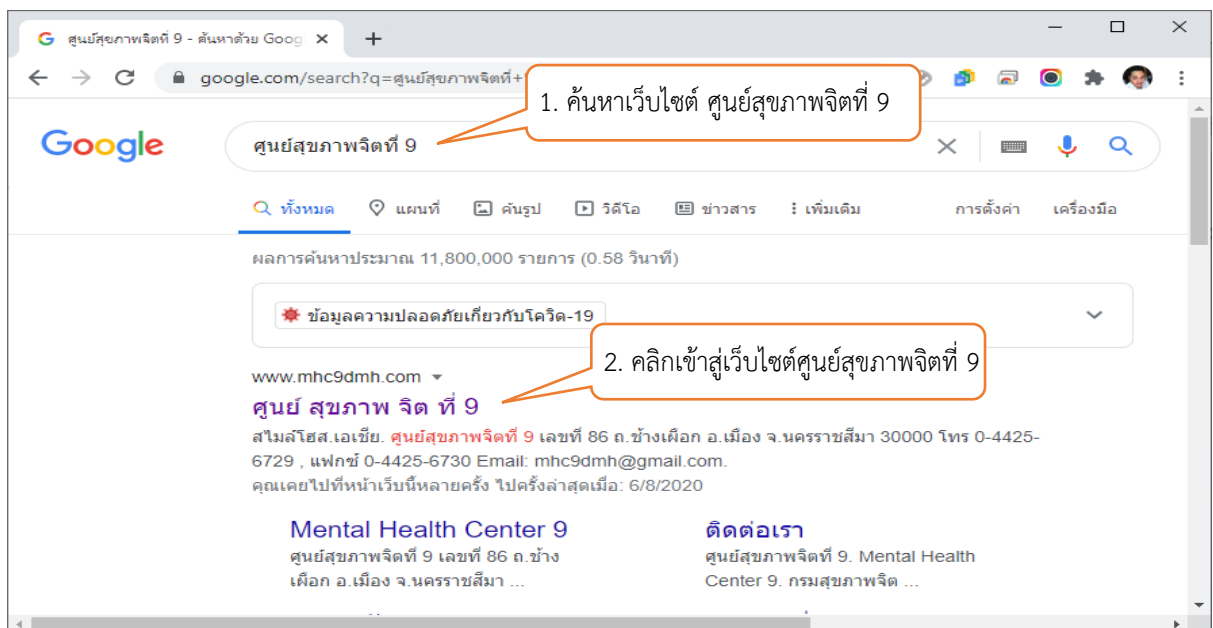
ศูนย์สุขภาพจิตที่ 9 - ค้นหาด้วย Goog ×

google.com/search?q=ศูนย์สุขภาพจิตที่+

1. ค้นหาเว็บไซต์ ศูนย์สุขภาพจิตที่ 9

Google

ศูนย์สุขภาพจิตที่ 9

ทั้งหมด แผนที่ ค้นรูป วิดีโอ ข่าวสาร เพิ่มเติม การตั้งค่า เครื่องมือ

ผลการค้นหาประมาณ 11,800,000 รายการ (0.58 วินาที)

ข้อมูลความปลอดภัยเกี่ยวกับโควิด-19

2. คลิกเข้าสู่เว็บไซต์ศูนย์สุขภาพจิตที่ 9

www.mhc9dmh.com

ศูนย์ สุขภาพ จิต ที่ 9

สไมล์โฮส.เอเชีย. ศูนย์สุขภาพจิตที่ 9 เลขที่ 86 ถ.ช้างเผือก อ.เมือง จ.นครราชสีมา 30000 โทร 0-4425-6729 , แฟกซ์ 0-4425-6730 Email: mhc9dmh@gmail.com.

คุณเคยไปที่หน้าเว็บนี้หลายครั้ง ไปครั้งล่าสุดเมื่อ: 6/8/2020

Mental Health Center 9
ศูนย์สุขภาพจิตที่ 9 เลขที่ 86 ถ.ช้างเผือก อ.เมือง จ.นครราชสีมา ...

ติดต่อเรา
ศูนย์สุขภาพจิตที่ 9. Mental Health Center 9. กรมสุขภาพจิต ...